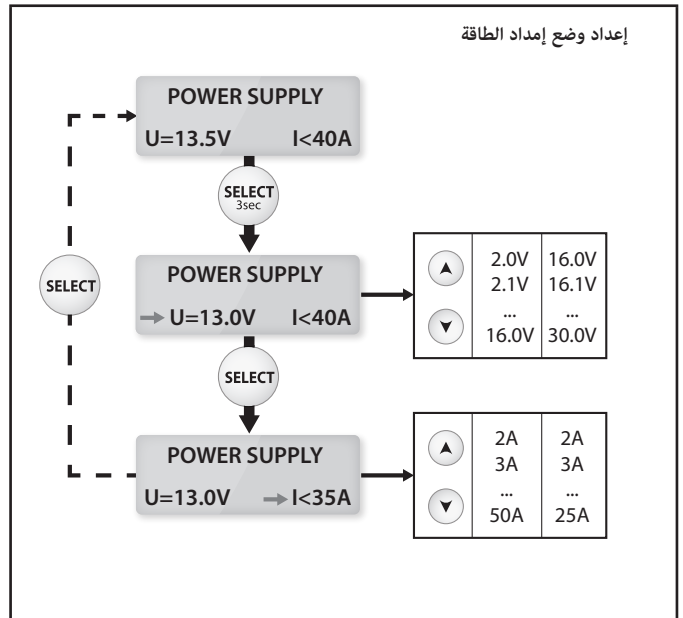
إعداد وضع إمداد الطاقة

POWER SUPPLY
U=13.5V I<40A

SELECT
3sec

POWER SUPPLY
U=13.0V I<40A

| | | |
|---|---|---|
| ▲ | 2.0V<br>2.1V | 16.0V<br>16.1V |
| ▼ | ...<br>16.0V | ...<br>30.0V |

SELECT

SELECT

POWER SUPPLY
U=13.0V I<35A

| | | |
|---|---|---|
| ▲ | 2A<br>3A | 2A<br>3A |
| ▼ | ...<br>50A | ...<br>25A |